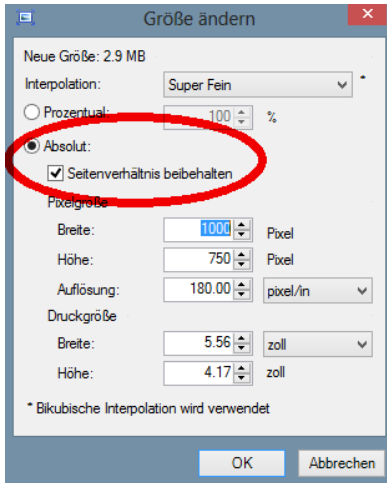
Größe ändern

Neue Größe: 2.9 MB

Interpolation: Super Fein *

Prozentual: 100 %

Absolut:

Seitenverhältnis beibehalten

Pixelgröße

Breite: 1000 Pixel

Höhe: 750 Pixel

Auflösung: 180.00 pixel/in

Druckgröße

Breite: 5.56 zoll

Höhe: 4.17 zoll

* Bikubische Interpolation wird verwendet

OK Abbrechen